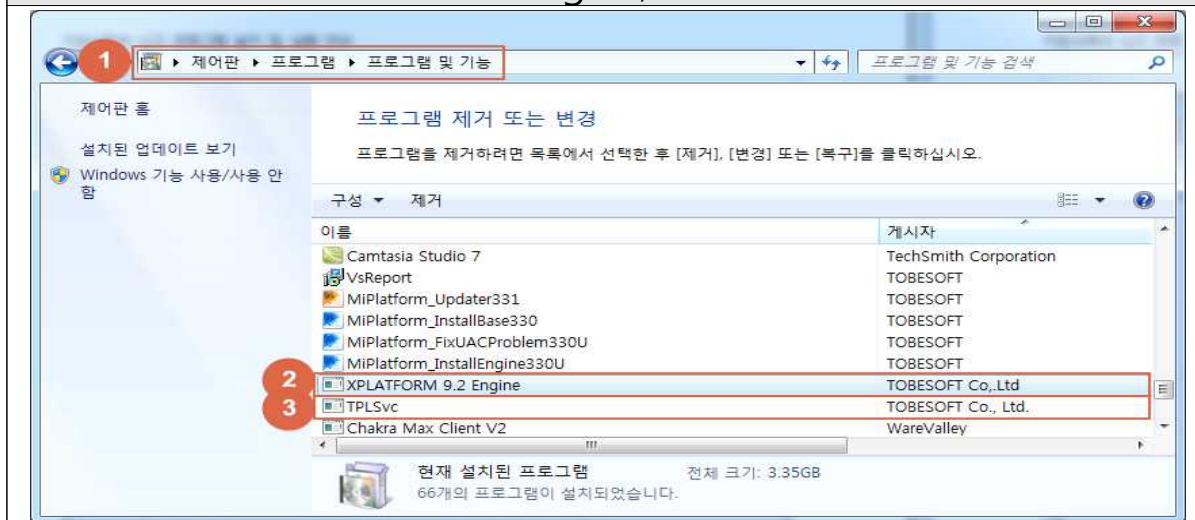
1 ▸ 제어판 ▸ 프로그램 ▸ 프로그램 및 기능

프로그램 및 기능 검색

제어판 홈

설치된 업데이트 보기

Windows 기능 사용/사용 안 함

프로그램 제거 또는 변경

프로그램을 제거하려면 목록에서 선택한 후 [제거], [변경] 또는 [복구]를 클릭하십시오.

구성 ▾ 제거

| 이름 | 게시자 |
|---|---|
| Camtasia Studio 7 | TechSmith Corporation |
| VsReport | TOBESOFT |
| MiPlatform_Updater331 | TOBESOFT |
| MiPlatform_InstallBase330 | TOBESOFT |
| MiPlatform_FixUACProblem330U | TOBESOFT |
| MiPlatform_InstallEngine330U | TOBESOFT |
| 2 XPLATFORM 9.2 Engine | TOBESOFT Co,.Ltd |
| 3 TPLSvc | TOBESOFT Co., Ltd. |
| Chakra Max Client V2 | WareValley |

현재 설치된 프로그램 전체 크기: 3.35GB
66개의 프로그램이 설치되었습니다.